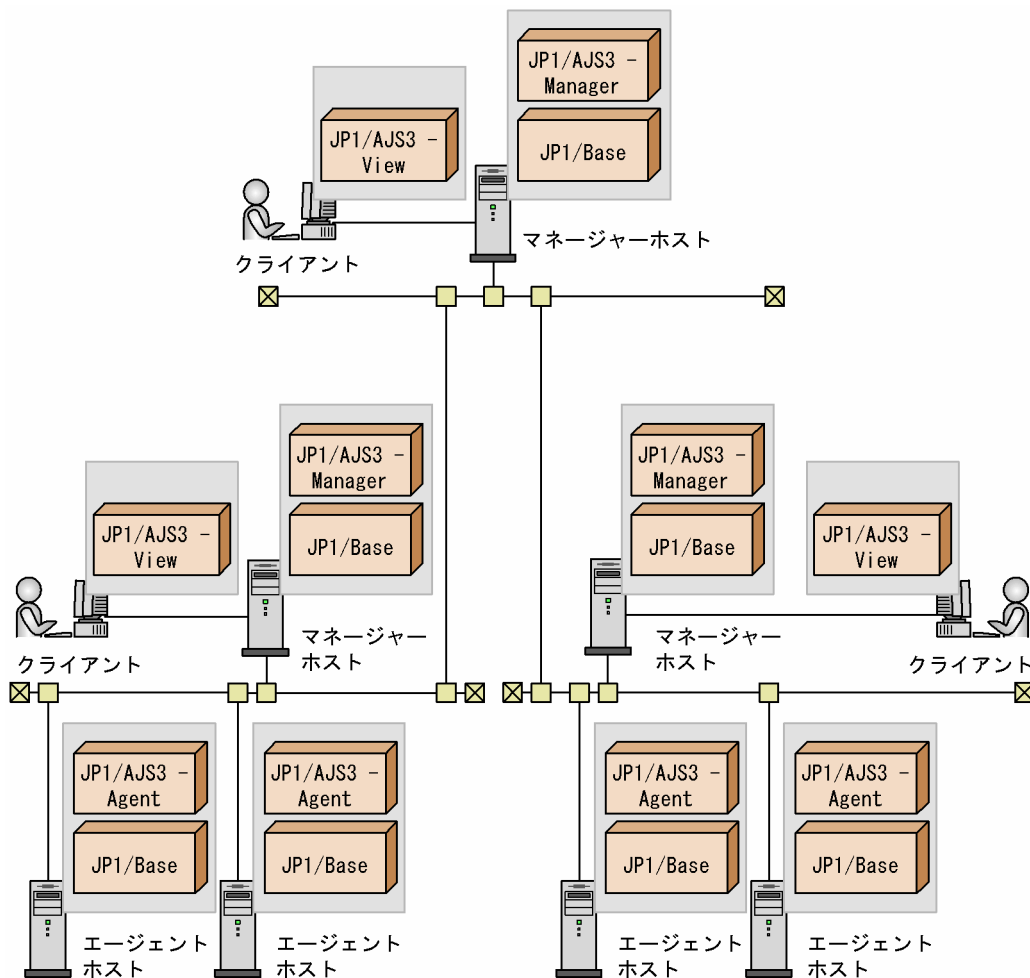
JP1/AJS3 - Manager

JP1/Base

JP1/AJS3 - View

クライアント

マネージャーホスト

JP1/AJS3 - View

JP1/AJS3 - Manager

JP1/Base

クライアント

マネージャーホスト

JP1/AJS3 - Manager

JP1/Base

JP1/AJS3 - View

マネージャーホスト

クライアント

JP1/AJS3 - Agent

JP1/Base

エージェントホスト

JP1/AJS3 - Agent

JP1/Base

エージェントホスト

JP1/AJS3 - Agent

JP1/Base

エージェントホスト

JP1/AJS3 - Agent

JP1/Base

エージェントホスト